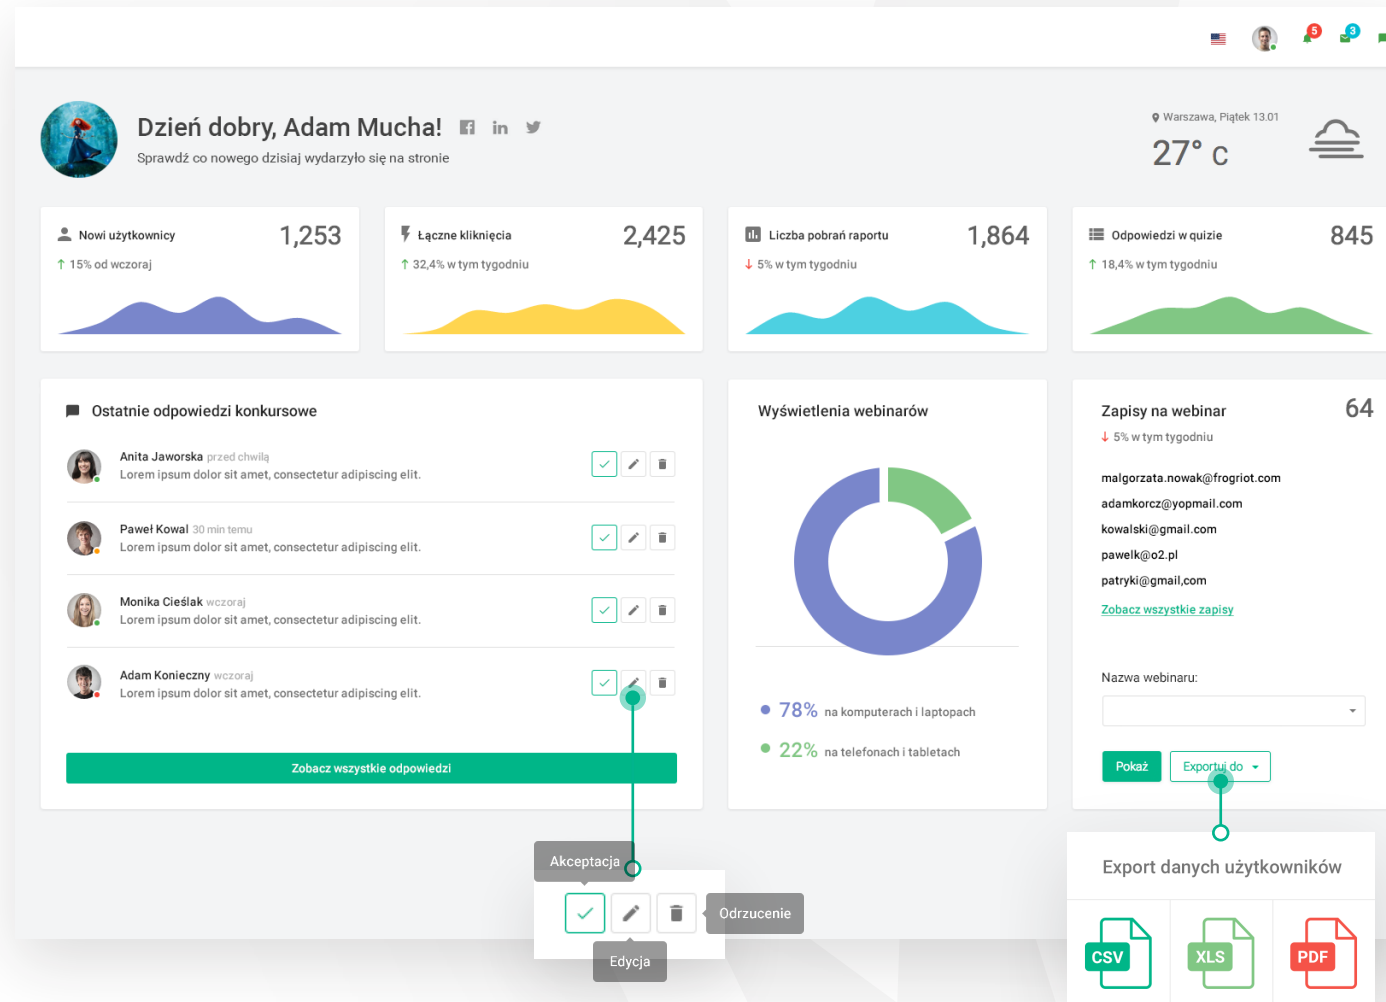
5 3

Dzień dobry, Adam Mucha!

Sprawdź co nowego dzisiaj wydarzyło się na stronie

Warszawa, Piątek 13.01

27° C

Nowi użytkownicy 1,253

↑ 15% od wczoraj

Łączne kliknięcia 2,425

↑ 32,4% w tym tygodniu

Liczba pobrań raportu 1,864

↓ 5% w tym tygodniu

Odpowiedzi w quizie 845

↑ 18,4% w tym tygodniu

Ostatnie odpowiedzi konkursowe

Anita Jaworska przed chwilą
Lorem ipsum dolor sit amet, consectetur adipiscing elit.

Paweł Kowal 30 min temu
Lorem ipsum dolor sit amet, consectetur adipiscing elit.

Monika Cieślak wczoraj
Lorem ipsum dolor sit amet, consectetur adipiscing elit.

Adam Konieczny wczoraj
Lorem ipsum dolor sit amet, consectetur adipiscing elit.

Zobacz wszystkie odpowiedzi

Wyświetlenia webinarów

78% na komputerach i laptopach

22% na telefonach i tabletach

Zapisy na webinar 64

↓ 5% w tym tygodniu

malgorzata.nowak@frogriot.com
adamkorcz@yopmail.com
kowalski@gmail.com
pawelk@o2.pl
patryki@gmail,com

Zobacz wszystkie zapisy

Nazwa webinaru:

Pokaż

Exportuj do

Akceptacja

Odrzucenie

Edycja

Export danych użytkowników

CSV

XLS

PDF